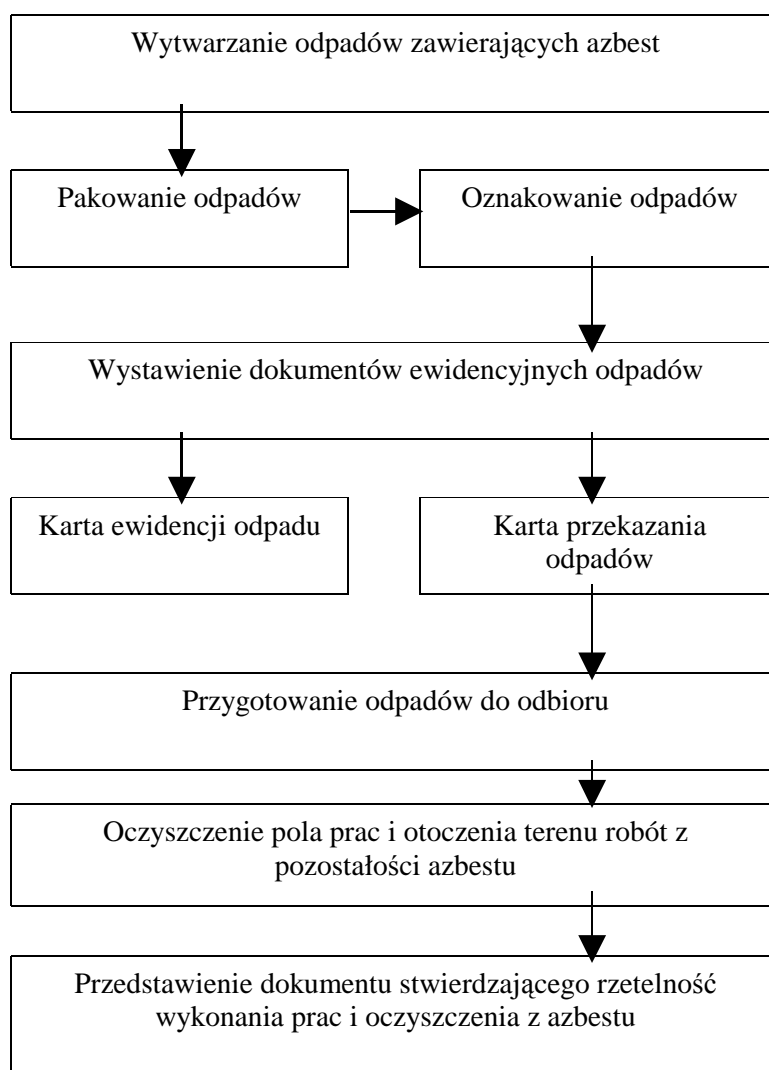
Wytwarzanie odpadów zawierających azbest

Pakowanie odpadów

Oznakowanie odpadów

Wystawienie dokumentów ewidencyjnych odpadów

Karta ewidencji odpadu

Karta przekazania odpadów

Przygotowanie odpadów do odbioru

Oczyszczenie pola prac i otoczenia terenu robót z pozostałości azbestu

Przedstawienie dokumentu stwierdzającego rzetelność wykonania prac i oczyszczenia z azbestu